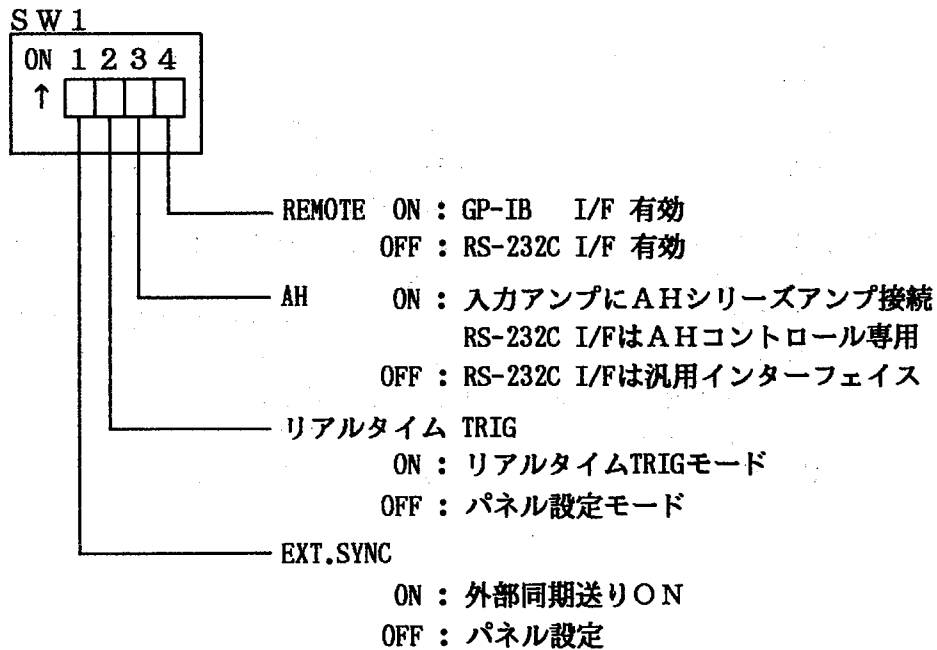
SW1
ON 1 2 3 4
↑

REMOTE ON : GP-IB I/F 有効
OFF : RS-232C I/F 有効

AH ON : 入力アンプにAHシリーズアンプ接続
RS-232C I/FはAHコントロール専用
OFF : RS-232C I/Fは汎用インターフェイス

リアルタイム TRIG
ON : リアルタイムTRIGモード
OFF : パネル設定モード

EXT.SYNC
ON : 外部同期送りON
OFF : パネル設定